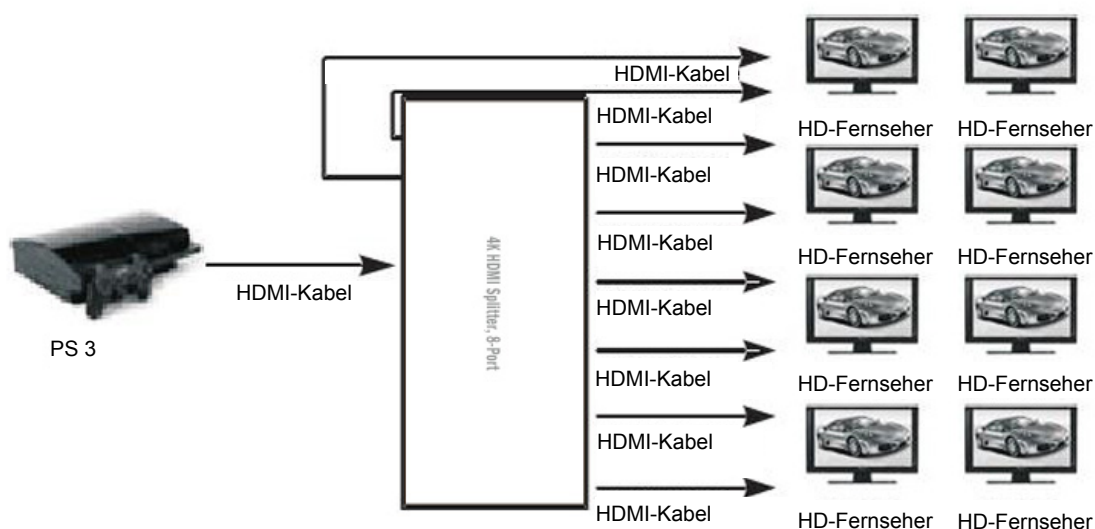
HDMI-Kabel
HDMI-Kabel
HD-Fernseher HD-Fernseher
HDMI-Kabel
HDMI-Kabel
HD-Fernseher HD-Fernseher
HDMI-Kabel
4K HDMI Splitter, 8-Port
HDMI-Kabel
PS 3
HDMI-Kabel
HD-Fernseher HD-Fernseher
HDMI-Kabel
HDMI-Kabel
HD-Fernseher HD-Fernseher